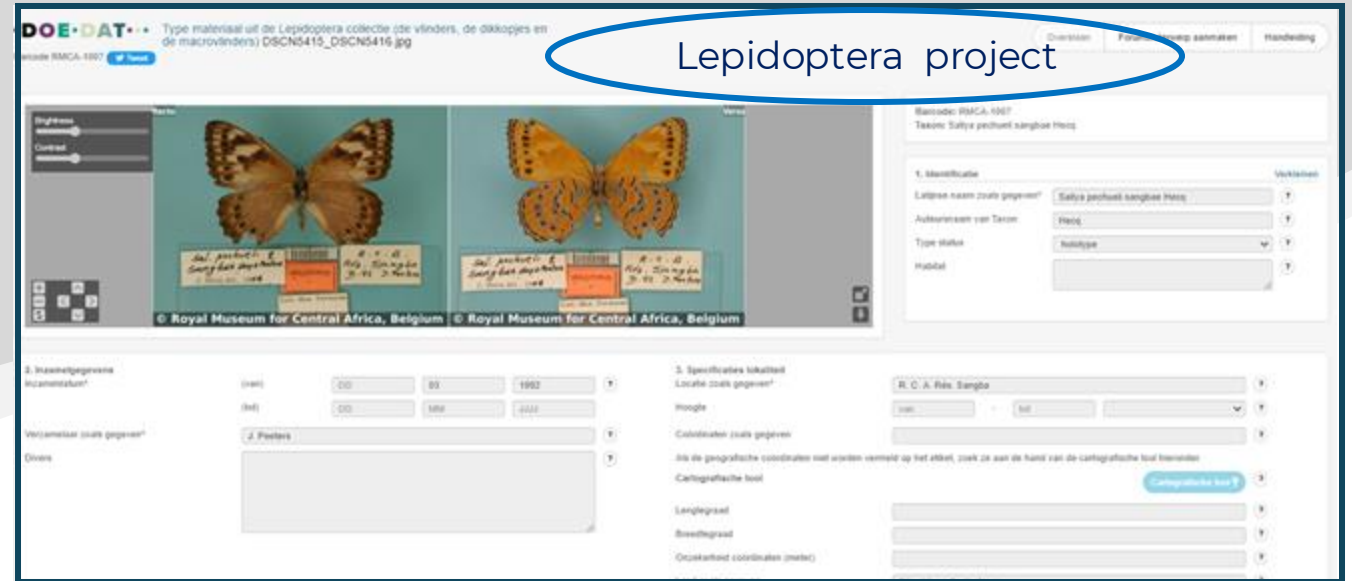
DOE·DAT

Type materiaal uit de Lepidoptera collectie (de vlinders, de dikkopjes en de macrovlinders) DSCN5415_DSCN5416.jpg

Barcode RMCA-1007 Tweet

Lepidoptera project

Overzicht Forum Handleiding

Brightness
Contrast

Recto Verso

© Royal Museum for Central Africa, Belgium © Royal Museum for Central Africa, Belgium

Barcode: RMCA-1007
Taxon: Salya pechueli sangbae Hecq

1. Identificatie Verklaren

Latijnse naam zoals gegeven* Salya pechueli sangbae Hecq
Auteursnaam van Taxon Hecq
Type status holotype
Habitat

2. Inzamelgegevens
Inzameldatum* (van) DD 03 1992
(tot) DD MM JJJJ
Verzamelaar zoals gegeven* J. Peeters
Divers

3. Specificaties lokaliteit
Locatie zoals gegeven* R. C. A. Rés. Sangba
Hoogte van - tot
Coördinaten zoals gegeven
Als de geografische coördinaten niet worden vermeld op het etiket, zoek ze aan de hand van de cartografische tool hieronder.
Cartografische tool Cartografische tool
Lengtegraad
Breedtegraad
Onzekerheid coördinaten (meter)